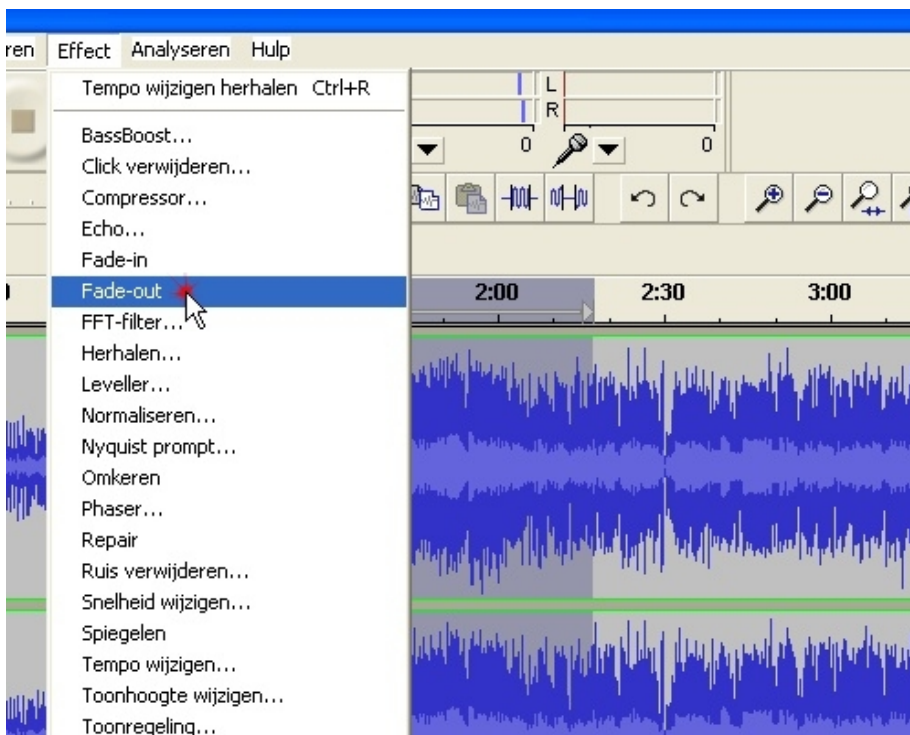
ren Effect Analyseren Hulp

Tempo wijzigen herhalen Ctrl+R

BassBoost...
Click verwijderen...
Compressor...
Echo...
Fade-in
Fade-out
FFT-filter...
Herhalen...
Leveller...
Normaliseren...
Nyquist prompt...
Omkeren
Phaser...
Repair
Ruis verwijderen...
Snelheid wijzigen...
Spiegelen
Tempo wijzigen...
Toonhoogte wijzigen...
Toonregeling...

L
R
0
0

2:00
2:30
3:00